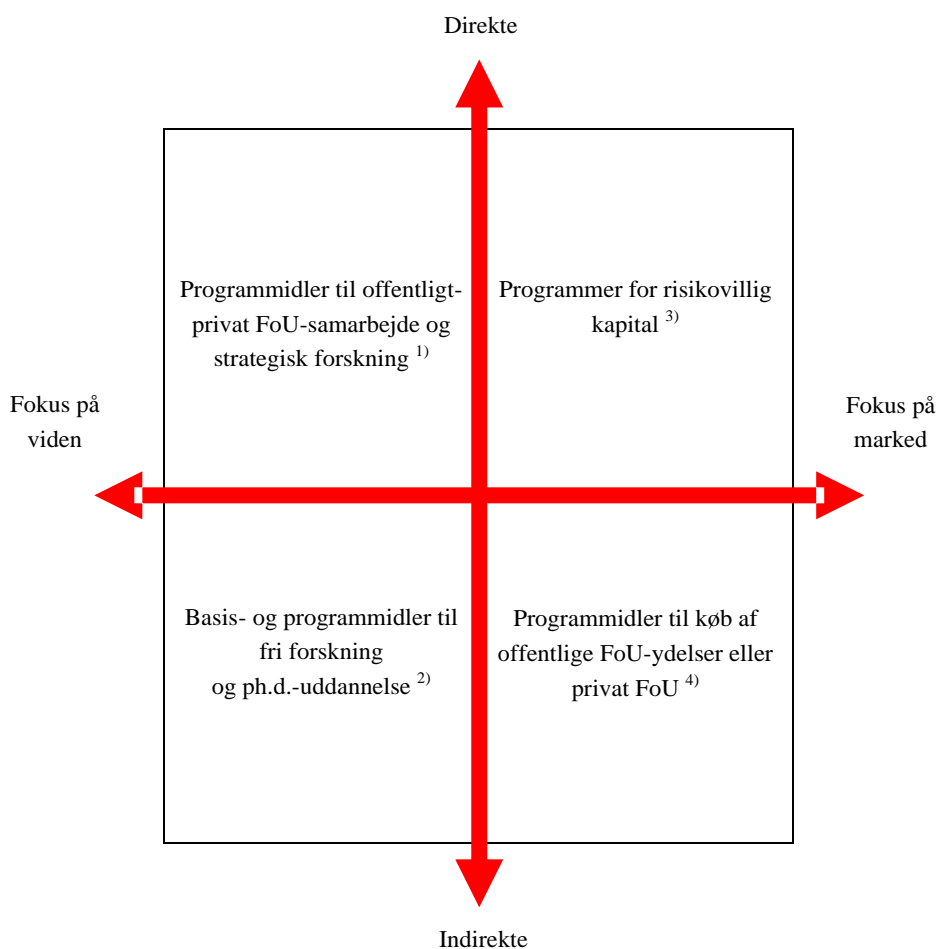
Direkte

Programmidler til offentligt-privat FoU-samarbejde og strategisk forskning $^{1)}$

Programmer for risikovillig kapital $^{3)}$

Fokus på viden

Fokus på marked

Basis- og programmidler til fri forskning og ph.d.-uddannelse $^{2)}$

Programmidler til køb af offentlige FoU-ydelser eller privat FoU $^{4)}$

Indirekte